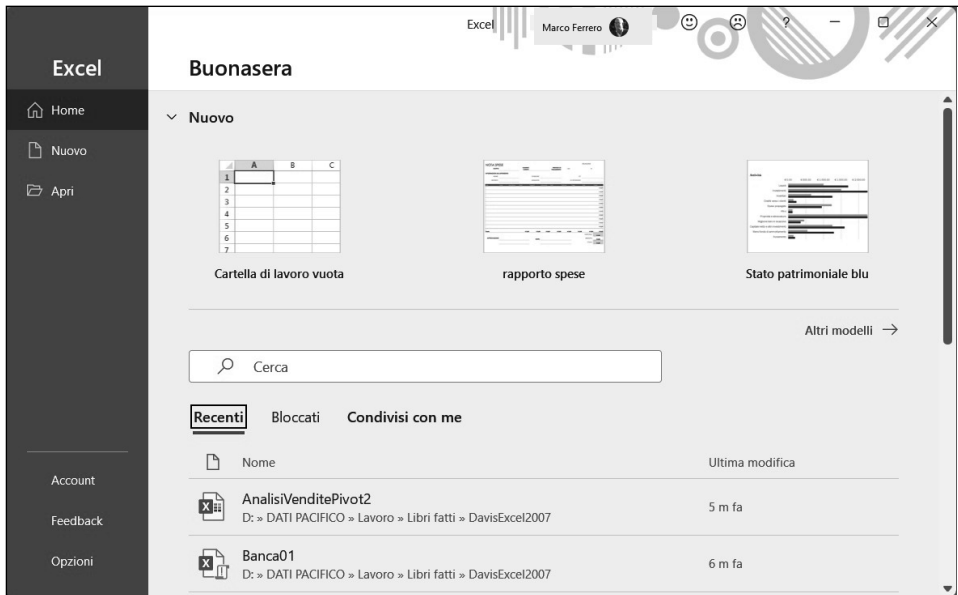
Excel

Home

Nuovo

Apri

Account

Feedback

Opzioni

Excel Marco Ferrero ?

Buonasera

Nuovo

| | A | B | C |
|---|---|---|---|
| 1 | | | |
| 2 | | | |
| 3 | | | |
| 4 | | | |
| 5 | | | |
| 6 | | | |
| 7 | | | |

Cartella di lavoro vuota

rapporto spese

Stato patrimoniale blu

Altri modelli →

Cerca

Recenti Bloccati Condivisi con me

Nome Ultima modifica

AnalisiVenditePivot2
D: » DATI PACIFICO » Lavoro » Libri fatti » DavisExcel2007
5 m fa

Banca01
D: » DATI PACIFICO » Lavoro » Libri fatti » DavisExcel2007
6 m fa